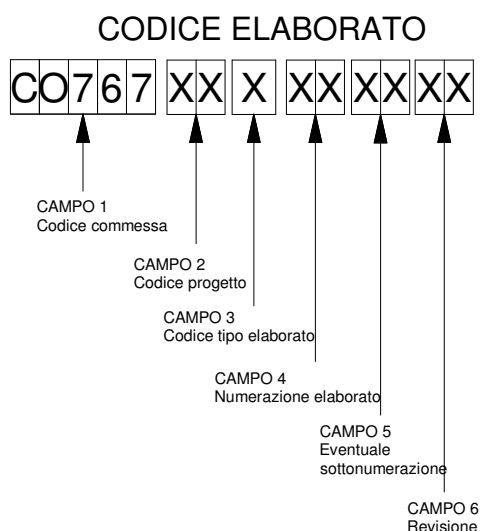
CODICE ELABORATO

CO767 XX X XX XX XX

CAMPO 1
Codice commessa

CAMPO 2
Codice progetto

CAMPO 3
Codice tipo elaborato

CAMPO 4
Numerazione elaborato

CAMPO 5
Eventuale sottonumerazione

CAMPO 6
Revisione